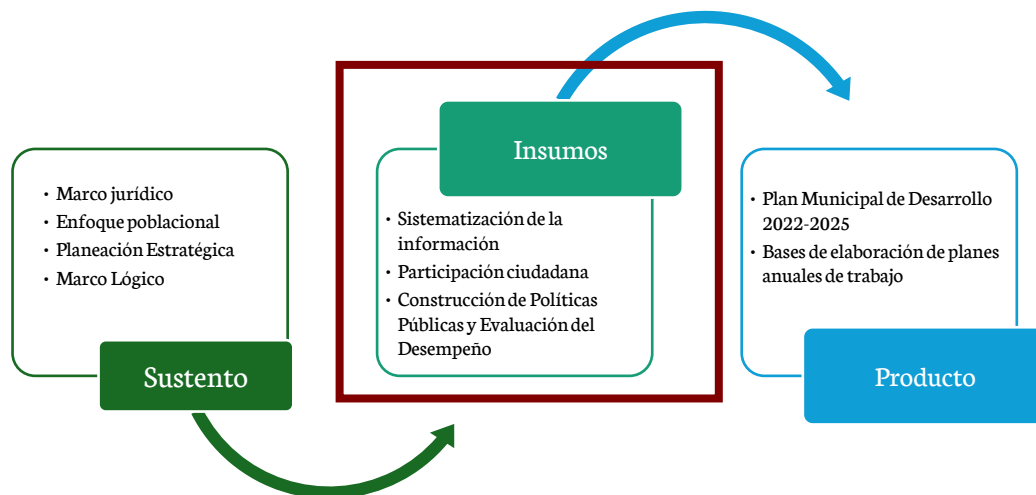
• Marco jurídico
• Enfoque poblacional
• Planeación Estratégica
• Marco Lógico

Sustento

Insumos

• Sistematización de la información
• Participación ciudadana
• Construcción de Políticas Públicas y Evaluación del Desempeño

• Plan Municipal de Desarrollo 2022-2025
• Bases de elaboración de planes anuales de trabajo

Producto